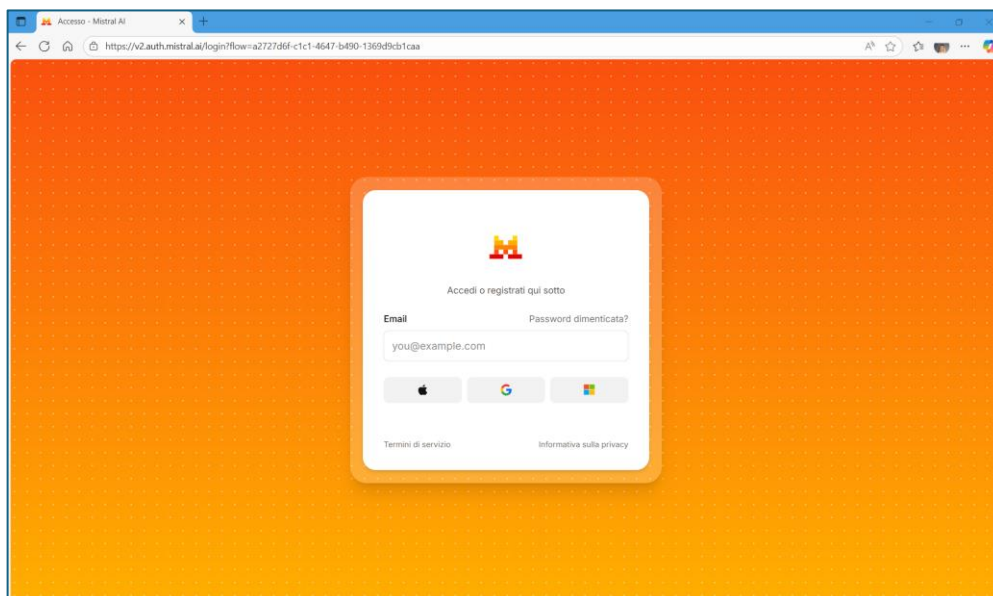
Accesso - Mistral AI

https://v2.auth.mistral.ai/login?flow=a2727d6f-c1c1-4647-b490-1369d9cb1caa

Accedi o registrati qui sotto

Email

Password dimenticata?

you@example.com

Termini di servizio

Informativa sulla privacy